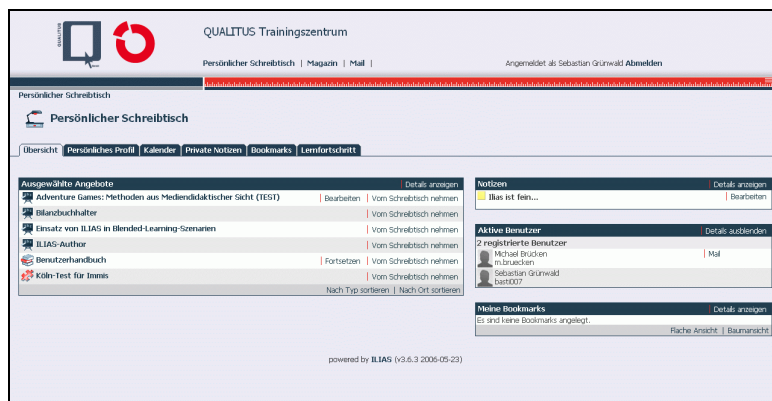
QUALITUS

QUALITUS Trainingszentrum

Persönlicher Schreibtisch | Magazin | Mail |

Angemeldet als Sebastian Grünwald Abmelden

Persönlicher Schreibtisch

Persönlicher Schreibtisch

Übersicht | Persönliches Profil | Kalender | Private Notizen | Bookmarks | Lernfortschritt

| Ausgewählte Angebote | Details anzeigen |
|---|---|
| Adventure Games: Methoden aus Mediendidaktischer Sicht (TEST) | Bearbeiten \| Vom Schreibtisch nehmen |
| Bilanzbuchhalter | Vom Schreibtisch nehmen |
| Einsatz von ILIAS in Blended-Learning-Szenarien | Vom Schreibtisch nehmen |
| ILIAS-Author | Vom Schreibtisch nehmen |
| Benutzerhandbuch | Fortsetzen \| Vom Schreibtisch nehmen |
| Köln-Test für Immis | Vom Schreibtisch nehmen |

Nach Typ sortieren | Nach Ort sortieren

| Notizen | Details anzeigen |
|---|---|
| Ilias ist fein... | Bearbeiten |

| Aktive Benutzer | Details ausblenden |
|---|---|
| 2 registrierte Benutzer | |
| Michael Brücken m.bruecken | Mail |
| Sebastian Grünwald basti007 | |

| Meine Bookmarks | Details anzeigen |
|---|---|
| Es sind keine Bookmarks angelegt. | |

Flache Ansicht | Baumansicht

powered by ILIAS (v3.6.3 2006-05-23)